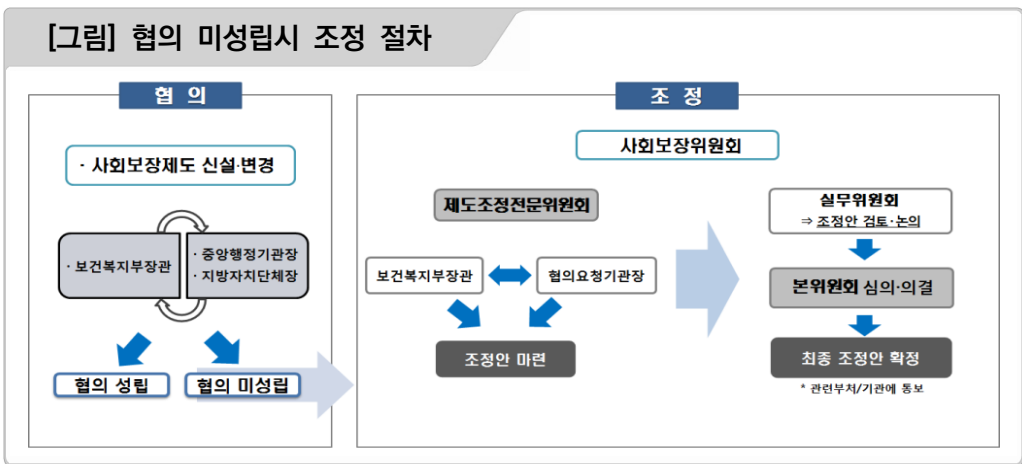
[그림] 협의 미성립시 조정 절차

협 의

· 사회보장제도 신설·변경

· 보건복지부장관

· 중앙행정기관장
· 지방자치단체장

협의 성립

협의 미성립

조 정

사회보장위원회

제도조정전문위원회

보건복지부장관

협의요청기관장

조정안 마련

실무위원회
⇒ 조정안 검토·논의

본위원회 심의·의결

최종 조정안 확정

* 관련부처/기관에 통보